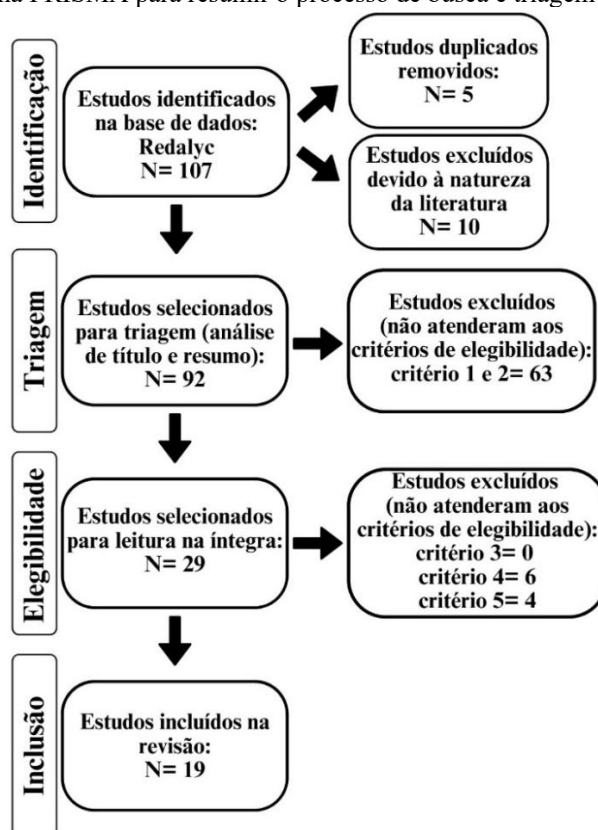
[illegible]a PRISMA para resumir o processo de busca e triagem

Identificação

Estudos identificados na base de dados: Redalyc N= 107

Estudos duplicados removidos: N= 5

Estudos excluídos devido à natureza da literatura N= 10

Triagem

Estudos selecionados para triagem (análise de título e resumo): N= 92

Estudos excluídos (não atenderam aos critérios de elegibilidade): critério 1 e 2= 63

Elegibilidade

Estudos selecionados para leitura na íntegra: N= 29

Estudos excluídos (não atenderam aos critérios de elegibilidade): critério 3= 0 critério 4= 6 critério 5= 4

Inclusão

Estudos incluídos na revisão: N= 19